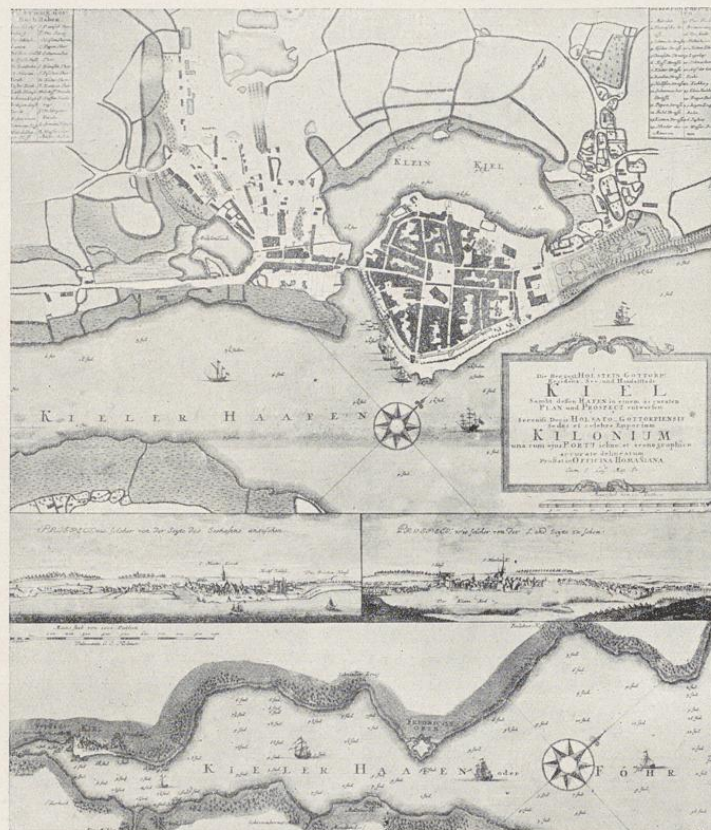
KLEIN KIEL

KIELER HAAFEN

Die Herzogl. HOLSTEIN GOTTORP. Residenz- See- und Handelsstadt
KIEL
Samt dessen HAFEN in einem accuraten PLAN und PROSPECT entworfen
Serenissi Ducis HOLSATO GOTTORPIENSIS Sedes et celebre Emporium
KILONIUM
una cum ejus PORTU ichno et scenographice accurate delineatum
Prodit ex OFFICINA HOMANIANA
Cum S. Caes. Maj. Pr.

PROSPECT wie solcher von der Seyte des Hafens anzusehen

PROSPECT wie solcher von der Land Seyte zu sehen

FRIEDRICHS ORT

KIELER HAAFEN oder FÖHR

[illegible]